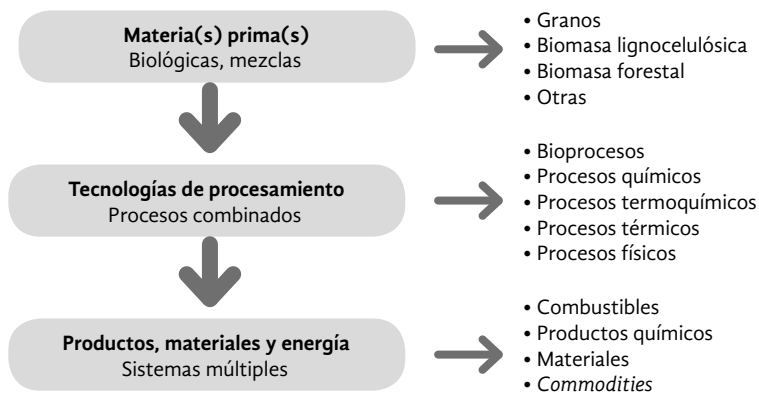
**Materia(s) prima(s)**
Biológicas, mezclas

• Granos
• Biomasa lignocelulósica
• Biomasa forestal
• Otras

**Tecnologías de procesamiento**
Procesos combinados

• Bioprocesos
• Procesos químicos
• Procesos termoquímicos
• Procesos térmicos
• Procesos físicos

**Productos, materiales y energía**
Sistemas múltiples

• Combustibles
• Productos químicos
• Materiales
• *Commodities*